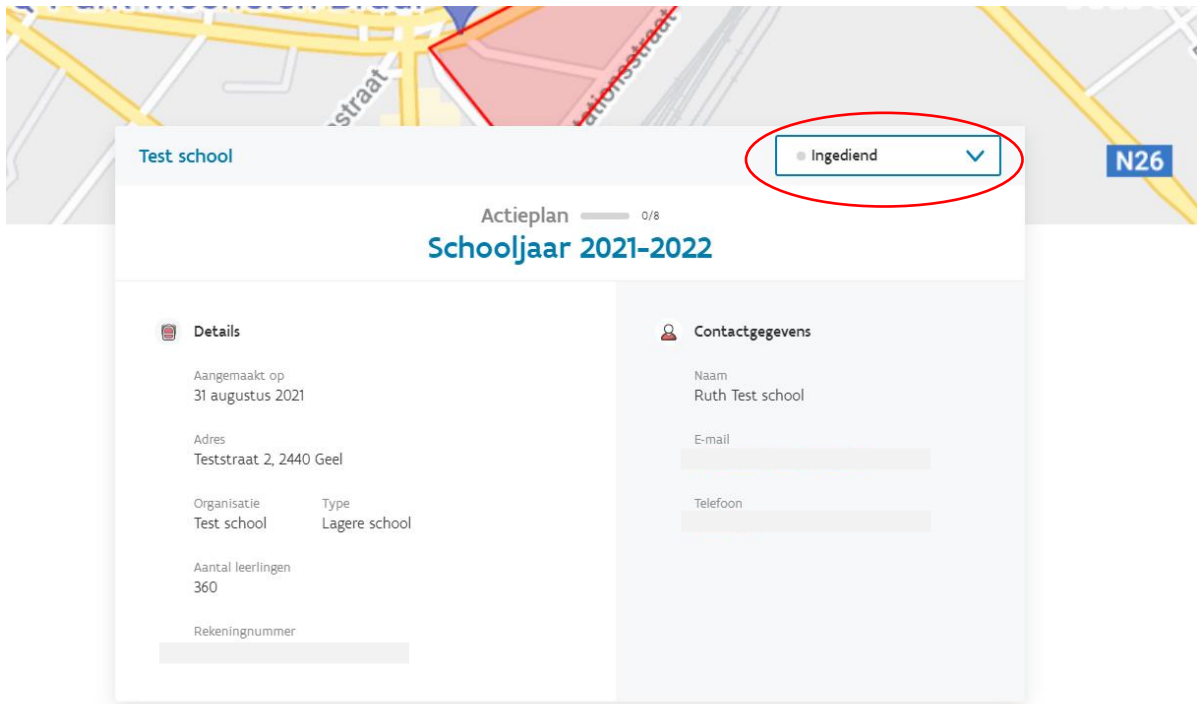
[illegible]

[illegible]straat

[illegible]tationsstraat

N26

Test school

Ingediend

Actieplan 0/8

Schooljaar 2021-2022

Details

Aangemaakt op
31 augustus 2021

Adres
Teststraat 2, 2440 Geel

Organisatie
Test school

Type
Lagere school

Aantal leerlingen
360

Rekeningnummer

Contactgegevens

Naam
Ruth Test school

E-mail

Telefoon